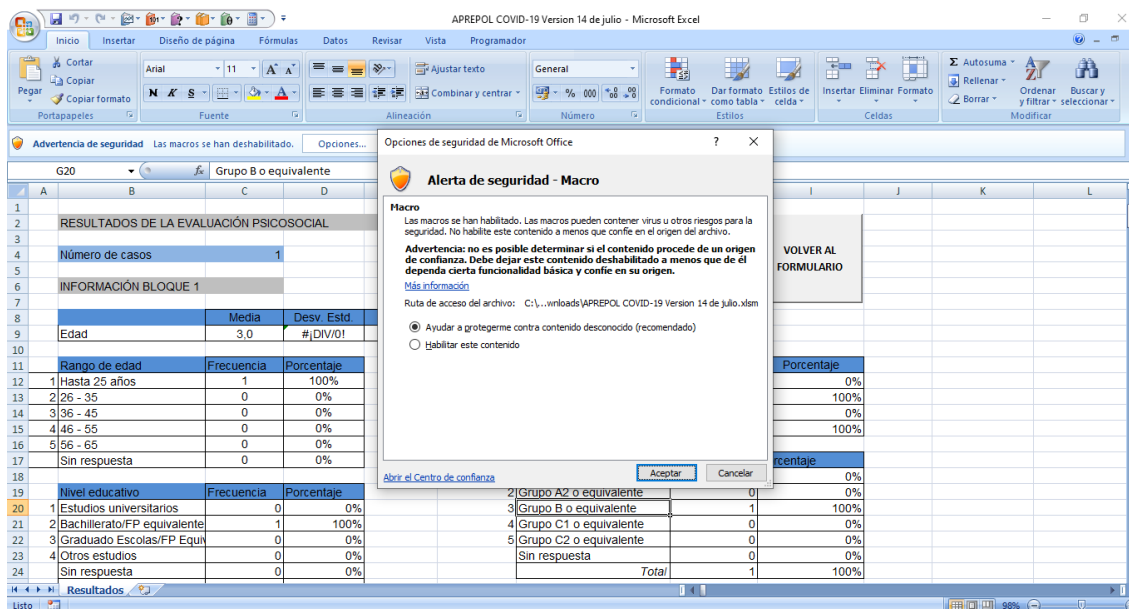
APREPOL COVID-19 Version 14 de julio - Microsoft Excel

Inicio Insertar Diseño de página Fórmulas Datos Revisar Vista Programador

Pegar
Cortar
Copiar
Copiar formato
Portapapeles
Arial 11
N K S
Fuente
Ajustar texto
Combinar y centrar
Alineación
General
% 000
Número
Formato condicional
Dar formato como tabla
Estilos de celda
Estilos
Insertar Eliminar Formato
Celdas
Autosuma
Rellenar
Borrar
Ordenar y filtrar
Buscar y seleccionar
Modificar

Advertencia de seguridad Las macros se han deshabilitado. Opciones...

G20 $f_x$ Grupo B o equivalente

| | A | B | C | D |
|---|---|---|---|---|
| 1 | | | | |
| 2 | | RESULTADOS DE LA EVALUACIÓN PSICOSOCIAL | | |
| 3 | | | | |
| 4 | | Número de casos | 1 | |
| 5 | | | | |
| 6 | | INFORMACIÓN BLOQUE 1 | | |
| 7 | | | | |
| 8 | | | Media | Desv. Estd. |
| 9 | | Edad | 3,0 | #¡DIV/0! |
| 10 | | | | |
| 11 | | Rango de edad | Frecuencia | Porcentaje |
| 12 | 1 | Hasta 25 años | 1 | 100% |
| 13 | 2 | 26 - 35 | 0 | 0% |
| 14 | 3 | 36 - 45 | 0 | 0% |
| 15 | 4 | 46 - 55 | 0 | 0% |
| 16 | 5 | 56 - 65 | 0 | 0% |
| 17 | | Sin respuesta | 0 | 0% |
| 18 | | | | |
| 19 | | Nivel educativo | Frecuencia | Porcentaje |
| 20 | 1 | Estudios universitarios | 0 | 0% |
| 21 | 2 | Bachillerato/FP equivalente | 1 | 100% |
| 22 | 3 | Graduado Escolas/FP Equiv | 0 | 0% |
| 23 | 4 | Otros estudios | 0 | 0% |
| 24 | | Sin respuesta | 0 | 0% |

VOLVER AL FORMULARIO

Porcentaje
0%
100%
0%
100%

rcentaje
0%
0%

| | | | |
|---|---|---|---|
| 2 | Grupo A2 o equivalente | 0 | 0% |
| 3 | Grupo B o equivalente | 1 | 100% |
| 4 | Grupo C1 o equivalente | 0 | 0% |
| 5 | Grupo C2 o equivalente | 0 | 0% |
| | Sin respuesta | 0 | 0% |
| | Total | 1 | 100% |

Opciones de seguridad de Microsoft Office ? X

Alerta de seguridad - Macro

Macro
Las macros se han habilitado. Las macros pueden contener virus u otros riesgos para la seguridad. No habilite este contenido a menos que confíe en el origen del archivo.

Advertencia: no es posible determinar si el contenido procede de un origen de confianza. Debe dejar este contenido deshabilitado a menos que él dependa cierta funcionalidad básica y confíe en su origen.

Más información

Ruta de acceso del archivo: C:\...wnloads\APREPOL COVID-19 Version 14 de julio.xlsm

Ayudar a protegerme contra contenido desconocido (recomendado)
Habilitar este contenido

Abrir el Centro de confianza Aceptar Cancelar

Resultados

Listo 98%